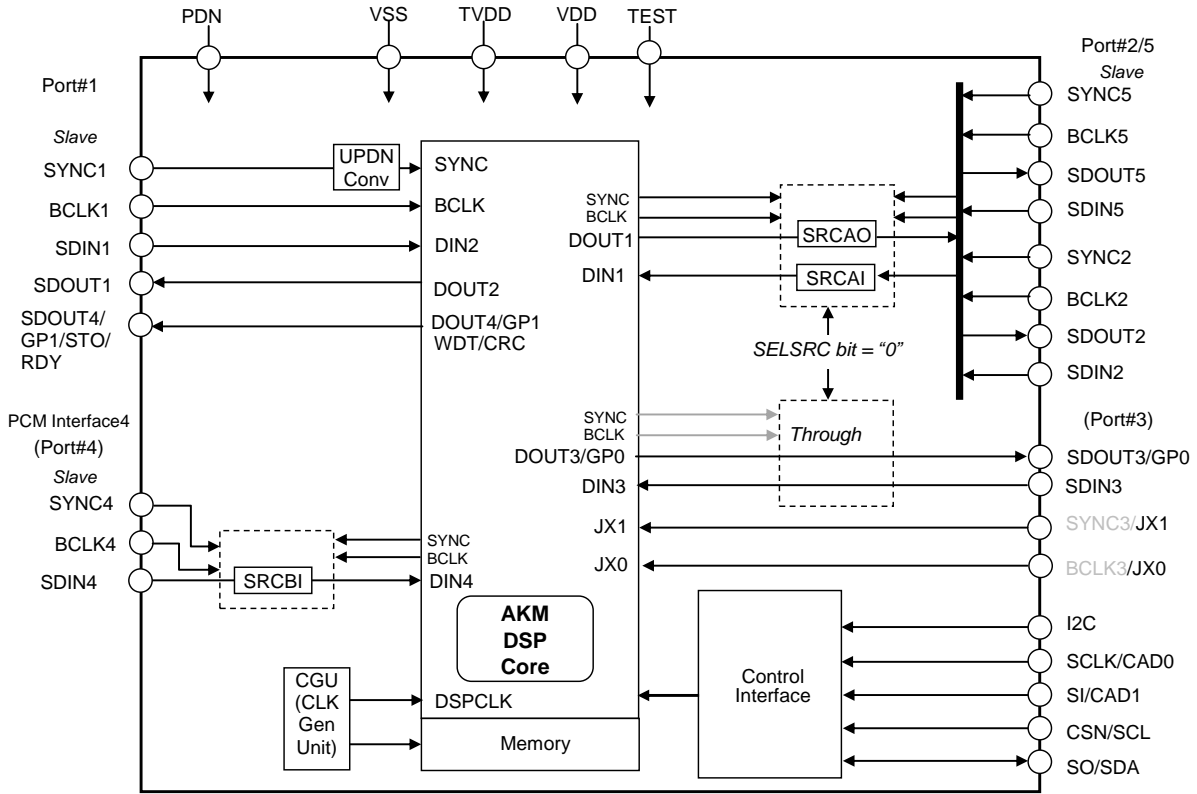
PDN
VSS
TVDD
VDD
TEST

Port#1

Slave

SYNC1
BCLK1
SDIN1
SDOUT1
SDOUT4/ GP1/STO/ RDY

UPDN Conv

SYNC
BCLK
DIN2
DOUT2
DOUT4/GP1 WDT/CRC

PCM Interface4 (Port#4)

Slave

SYNC4
BCLK4
SDIN4

SRCBI

SYNC
BCLK
DIN4

AKM DSP Core

CGU (CLK Gen Unit)

DSPCLK

Memory

SYNC
BCLK
DOUT1
DIN1

SRCAO
SRCAI

SELSRC bit = “0”

SYNC
BCLK
Through
DOUT3/GP0
DIN3
JX1
JX0

Control Interface

Port#2/5

Slave

SYNC5
BCLK5
SDOUT5
SDIN5
SYNC2
BCLK2
SDOUT2
SDIN2

(Port#3)

SDOUT3/GP0
SDIN3
SYNC3/JX1
BCLK3/JX0
I2C
SCLK/CAD0
SI/CAD1
CSN/SCL
SO/SDA